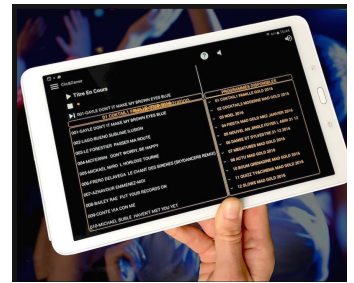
ClicDance

Titre En Cours

001-GAYLE DON'T IT MAKE MY BROWN EYES BLUE

01 CONTROL ... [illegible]

001-GAYLE DON'T IT MAKE MY BROWN EYES BLUE

002-LASSO BUENO SUBLIME ILLUSION

003-LE FORESTIER PASSER MA ROUTE

004-MCFERRIN DON'T WORRY BE HAPPY

005-MICHEL MARIO L'HORLOGE TOURNE

006-PIERRE DELANOE LE CHANT DES SIRENES

007-AZNAVOUR EMMENEZ-MOI

008-BAILEY RAE PUT YOUR RECORDS ON

009-CONTE LA CON ME

010-MICHAEL BUBLE HAVEN'T MET YOU YET

PROGRAMMES DISPONIBLES

01 CONTROL I PAROLE GOLD 2016

02 COCKTAILS MODERNE GOLD 2016

03 NOEL 2016

04 FIESTA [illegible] 2016

05 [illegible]

06 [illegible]

07 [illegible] GOLD 2016

08 ACTU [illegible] GOLD 2016

10 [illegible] GOLD 2016

11 QUIZZ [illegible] GOLD 2016

12 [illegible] GOLD 2016